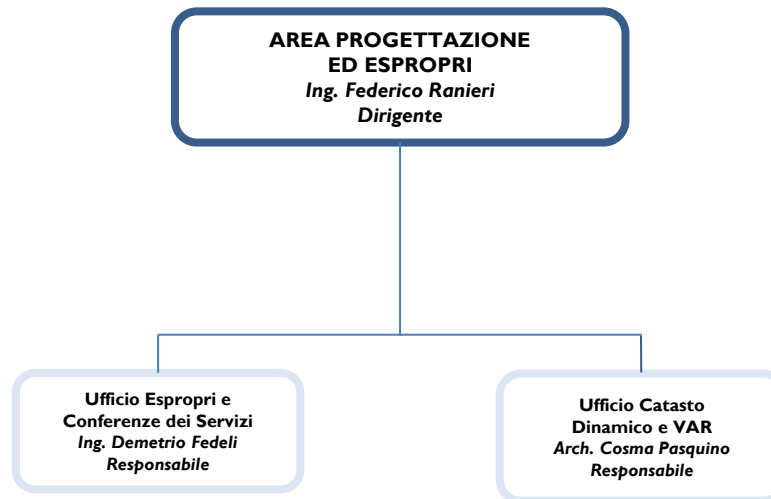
AREA PROGETTAZIONE ED ESPROPRI
Ing. Federico Ranieri
Dirigente

Ufficio Espropri e Conferenze dei Servizi
Ing. Demetrio Fedeli
Responsabile

Ufficio Catasto Dinamico e VAR
Arch. Cosma Pasquino
Responsabile